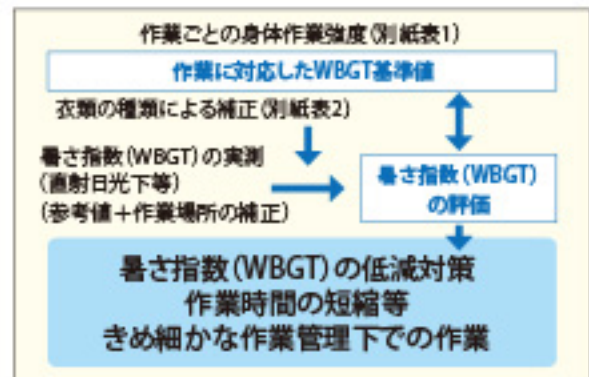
作業ごとの身体作業強度（別紙表1）

作業に対応したWBGT基準値

衣類の種類による補正（別紙表2）

暑さ指数（WBGT）の実測
（直射日光下等）
（参考値＋作業場所の補正）

暑さ指数（WBGT）
の評価

暑さ指数（WBGT）の低減対策
作業時間の短縮等
きめ細かな作業管理下での作業